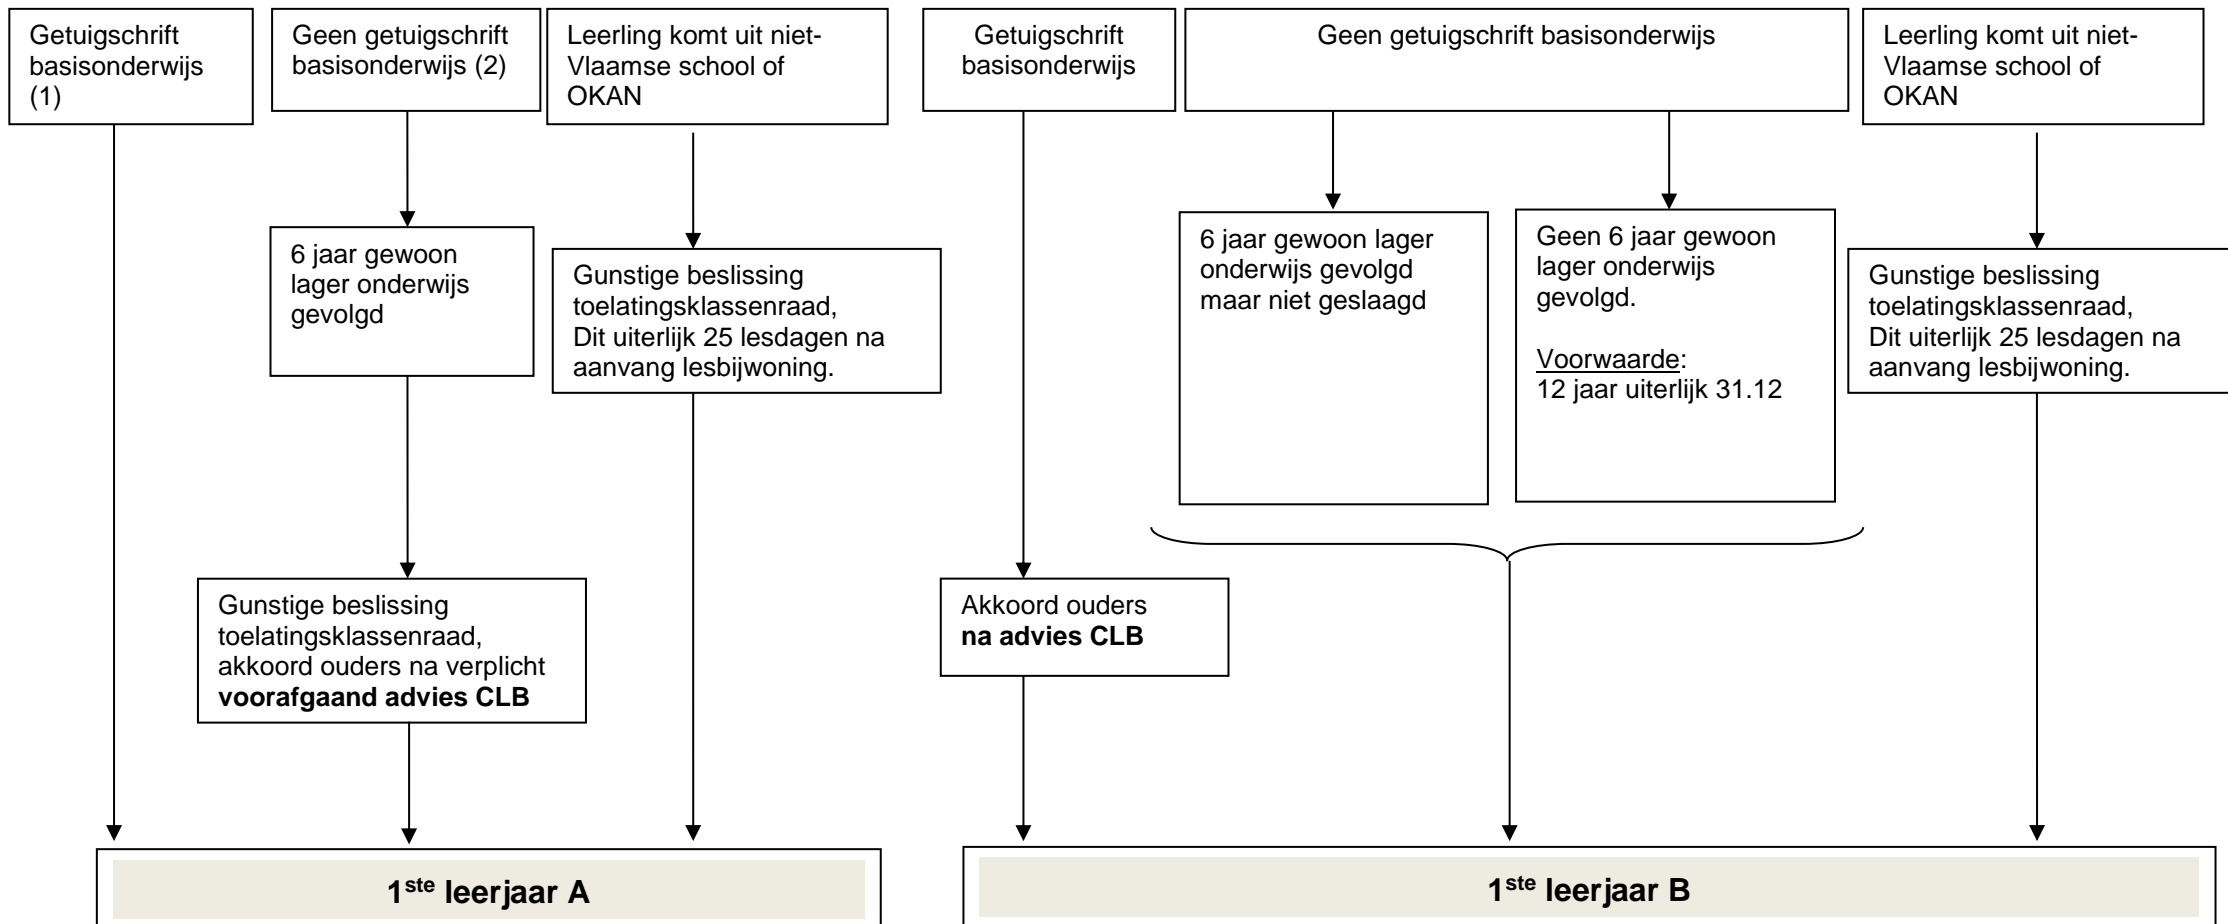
Getuigschrift basisonderwijs (1)

Geen getuigschrift basisonderwijs (2)

Leerling komt uit niet-Vlaamse school of OKAN

6 jaar gewoon lager onderwijs gevolgd

Gunstige beslissing toelatingsklassenraad, Dit uiterlijk 25 lesdagen na aanvang lesbijwoning.

Gunstige beslissing toelatingsklassenraad, akkoord ouders na verplicht **voorafgaand advies CLB**

1$^{ste}$ leerjaar A

Getuigschrift basisonderwijs

Geen getuigschrift basisonderwijs

Leerling komt uit niet-Vlaamse school of OKAN

6 jaar gewoon lager onderwijs gevolgd maar niet geslaagd

Geen 6 jaar gewoon lager onderwijs gevolgd.

Voorwaarde:
12 jaar uiterlijk 31.12

Gunstige beslissing toelatingsklassenraad, Dit uiterlijk 25 lesdagen na aanvang lesbijwoning.

Akkoord ouders **na advies CLB**

1$^{ste}$ leerjaar B